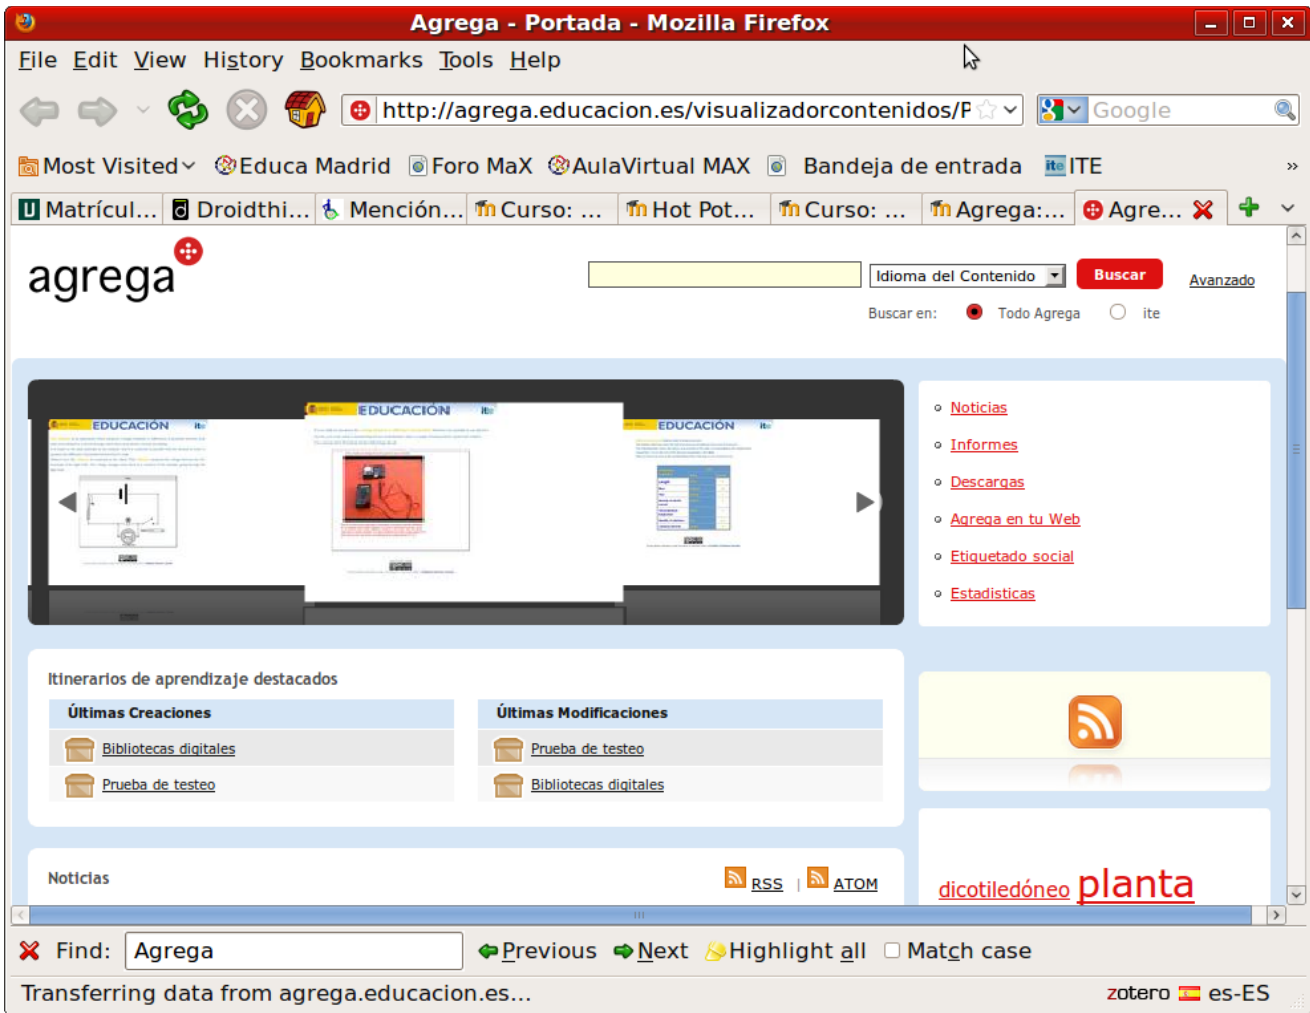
Agrega - Portada - Mozilla Firefox

File Edit View History Bookmarks Tools Help

http://agrega.educacion.es/visualizadorcontenidos/P

Google

Most Visited Educa Madrid Foro MaX AulaVirtual MAX Bandeja de entrada ITE

Matrícul... Droidthi... Mención... Curso: ... Hot Pot... Curso: ... Agrega:... Agre...

agrega

Idioma del Contenido

Buscar

Avanzado

Buscar en: Todo Agrega ite

EDUCACIÓN

EDUCACIÓN

EDUCACIÓN

- Noticias
- Informes
- Descargas
- Agrega en tu Web
- Etiquetado social
- Estadisticas

Itinerarios de aprendizaje destacados

| Últimas Creaciones | Últimas Modificaciones |
|---|---|
| Bibliotecas digitales | Prueba de testeo |
| Prueba de testeo | Bibliotecas digitales |

Noticias

RSS | ATOM

dicotiledóneo planta

Find: Agrega Previous Next Highlight all Match case

Transferring data from agrega.educacion.es...

zotero es-ES